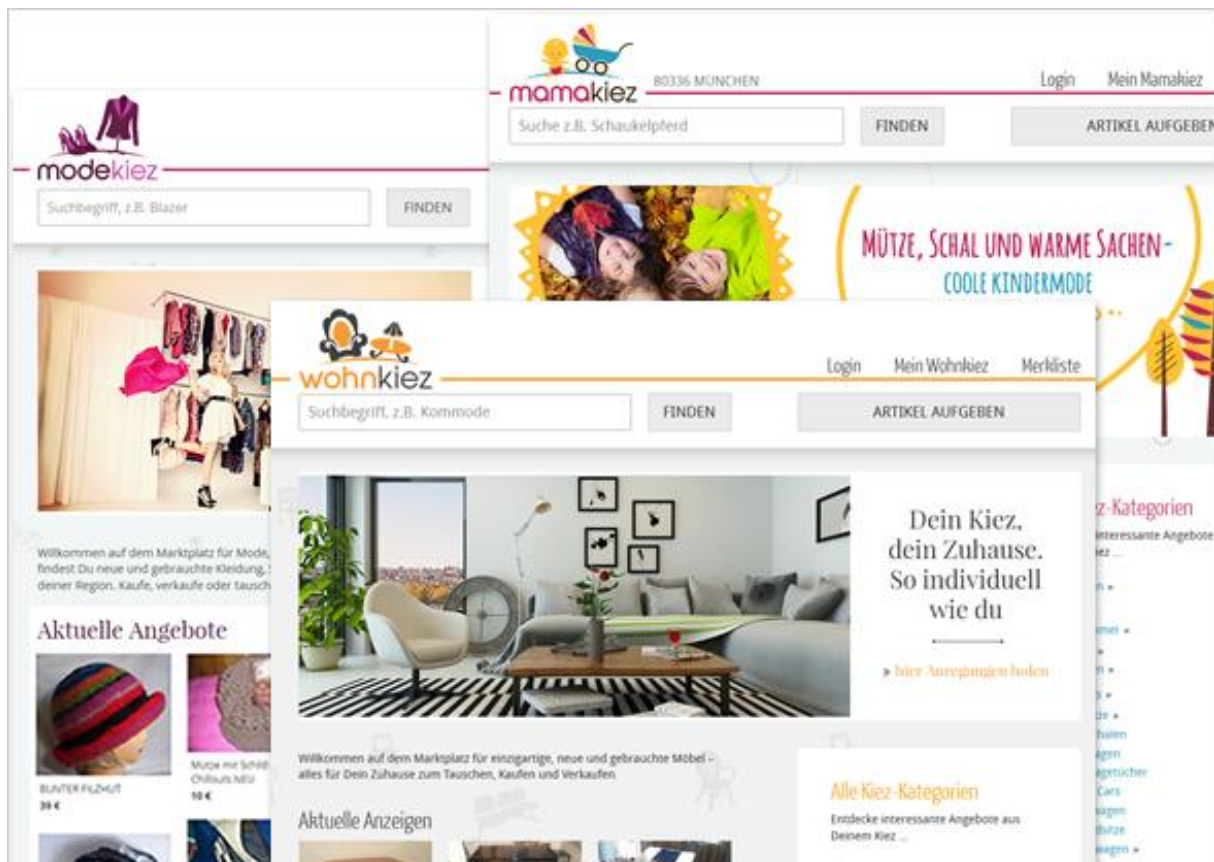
mamakiez
80336 MÜNCHEN
Login
Mein Mamakiez
Suche z.B. Schaukelpferd
FINDEN
ARTIKEL AUFGEBEN

MÜTZE, SCHAL UND WARME SACHEN-
COOLE KINDERMODE

modekiez
Suchbegriff, z.B. Blazer
FINDEN

Willkommen auf dem Marktplatz für Mode, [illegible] findest Du neue und gebrauchte Kleidung, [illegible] deiner Region. Kaufe, verkaufe oder tausch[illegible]

Aktuelle Angebote
BUNTER FILZHUT
39 €
Mütze mit Schild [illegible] Chillouts NEU
10 €

wohnkiez
Login
Mein Wohnkiez
Merkliste
Suchbegriff, z.B. Kommode
FINDEN
ARTIKEL AUFGEBEN

Dein Kiez,
dein Zuhause.
So individuell
wie du

» hier Anregungen holen

Willkommen auf dem Marktplatz für einzigartige, neue und gebrauchte Möbel – alles für Dein Zuhause zum Tauschen, Kaufen und Verkaufen

Aktuelle Anzeigen

Alle Kiez-Kategorien
Entdecke interessante Angebote aus Deinem Kiez ...

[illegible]z-Kategorien
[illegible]nteressante Angebote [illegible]iez ...
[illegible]n »
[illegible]mer »
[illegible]n »
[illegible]e »
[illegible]halen
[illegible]gen
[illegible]getücher
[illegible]Cars
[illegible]agen
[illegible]tütze
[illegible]agen »